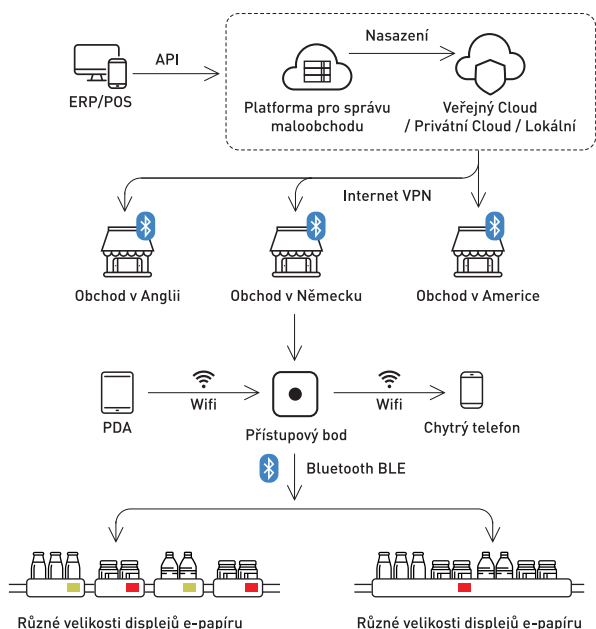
ERP/POS

API

Nasazení

Platforma pro správu maloobchodu

Veřejný Cloud / Privátní Cloud / Lokální

Internet VPN

Obchod v Anglii

Obchod v Německu

Obchod v Americe

PDA

Wifi

Přístupový bod

Wifi

Chytrý telefon

Bluetooth BLE

Různé velikosti displejů e-papíru

Různé velikosti displejů e-papíru